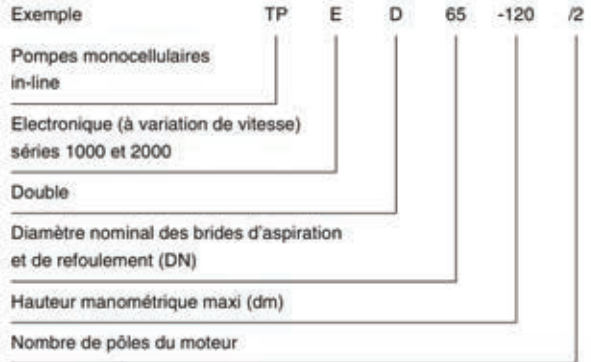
Exemple TP E D 65 -120 /2

Pompes monocellulaires in-line

Electronique (à variation de vitesse) séries 1000 et 2000

Double

Diamètre nominal des brides d'aspiration et de refoulement (DN)

Hauteur manometrique maxi (dm)

Nombre de pôles du moteur